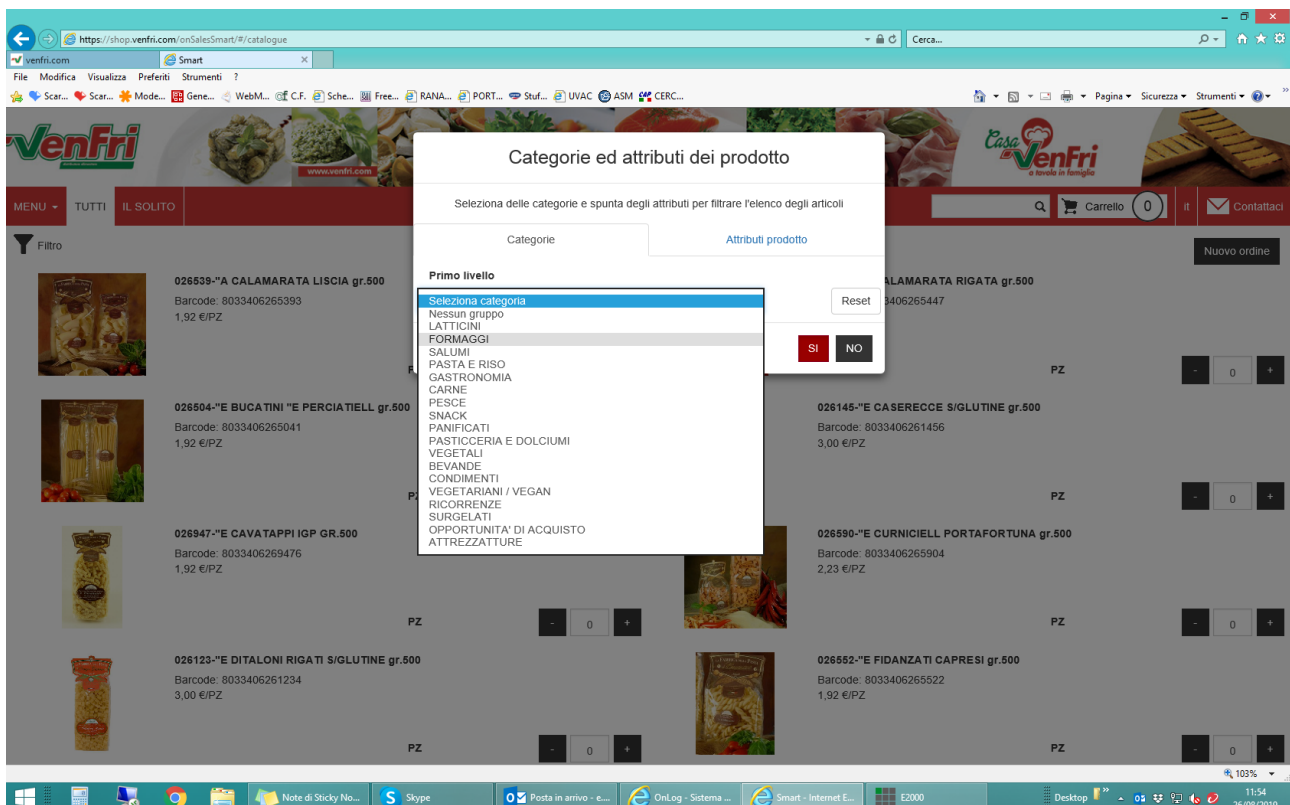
https://shop.venfri.com/onSalesSmart/#/catalogue
Cerca...
venfri.com
Smart
File Modifica Visualizza Preferiti Strumenti ?
Scar... Scar... Mode... Gene... WebM... C.F. Sche... Free... RANA... PORT... Stuf... UVAC ASM CERC...
Pagina Sicurezza Strumenti

VenFri
www.venfri.com
Casa VenFri a tavola in famiglia

MENU TUTTI IL SOLITO
Carrello 0 it Contattaci

Filtro
Nuovo ordine

026539-"A CALAMARATA LISCIA gr.500
Barcode: 8033406265393
1,92 €/PZ

ALAMARATA RIGATA gr.500
3406265447

PZ

026504-"E BUCATINI "E PERCIATIELL gr.500
Barcode: 8033406265041
1,92 €/PZ
PZ

026145-"E CASERECCE S/GLUTINE gr.500
Barcode: 8033406261456
3,00 €/PZ
PZ

026947-"E CAVATAPPI IGP GR.500
Barcode: 8033406269476
1,92 €/PZ
PZ

026590-"E CURNICIELL PORTAFORTUNA gr.500
Barcode: 8033406265904
2,23 €/PZ
PZ

026123-"E DITALONI RIGATI S/GLUTINE gr.500
Barcode: 8033406261234
3,00 €/PZ
PZ

026552-"E FIDANZATI CAPRESI gr.500
Barcode: 8033406265522
1,92 €/PZ
PZ

Categorie ed attributi dei prodotto
Seleziona delle categorie e spunta degli attributi per filtrare l'elenco degli articoli
Categorie
Attributi prodotto
Primo livello
Reset
SI NO

Seleziona categoria
Nessun gruppo
LATTICINI
FORMAGGI
SALUMI
PASTA E RISO
GASTRONOMIA
CARNE
PESCE
SNACK
PANIFICATI
PASTICCERIA E DOLCIUMI
VEGETALI
BEVANDE
CONDIMENTI
VEGETARIANI / VEGAN
RICORRENZE
SURGELATI
OPPORTUNITA' DI ACQUISTO
ATTREZZATURE

103%
Note di Sticky No... Skype Posta in arrivo - e... OnLog - Sistema ... Smart - Internet E... E2000
Desktop
11:54
26/09/2019